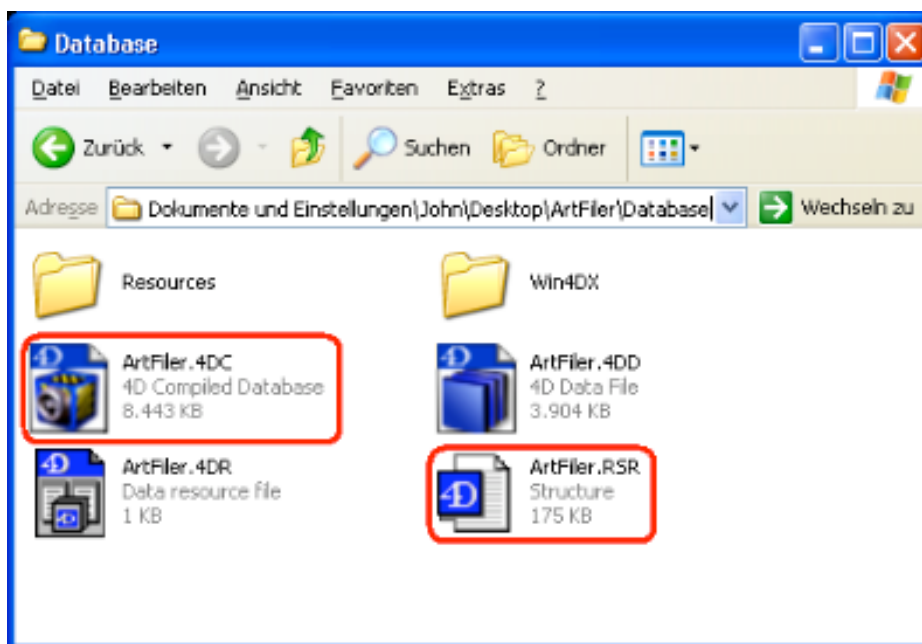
Database

Datei Bearbeiten Ansicht Favoriten Extras ?

Zurück Suchen Ordner

Adresse Dokumente und Einstellungen\John\Desktop\ArtFiler\Database Wechseln zu

Resources

Win4DX

ArtFiler.4DC
4D Compiled Database
8.443 KB

ArtFiler.4DD
4D Data File
3.904 KB

ArtFiler.4DR
Data resource file
1 KB

ArtFiler.RSR
Structure
175 KB